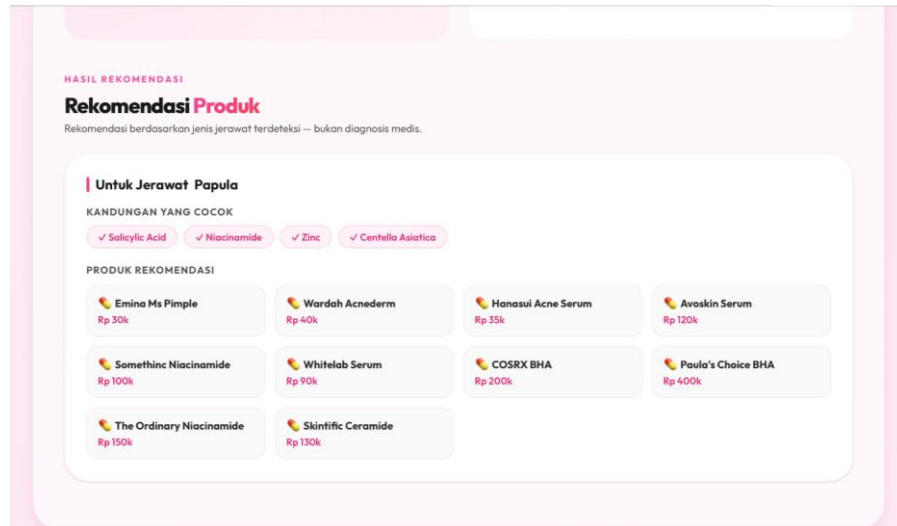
HASIL REKOMENDASI

Rekomendasi Produk

Rekomendasi berdasarkan jenis jerawat terdeteksi — bukan diagnosis medis.

Untuk Jerawat Papula

KANDUNGAN YANG COCOK

✓ Salicylic Acid ✓ Niacinamide ✓ Zinc ✓ Centella Asiatica

PRODUK REKOMENDASI

Emina Ms Pimple
Rp 30k

Wardah Acnederm
Rp 40k

Hanasui Acne Serum
Rp 35k

Avoskin Serum
Rp 120k

Somethinc Niacinamide
Rp 100k

Whitelab Serum
Rp 90k

COSRX BHA
Rp 200k

Paula's Choice BHA
Rp 400k

The Ordinary Niacinamide
Rp 150k

Skintific Ceramide
Rp 130k